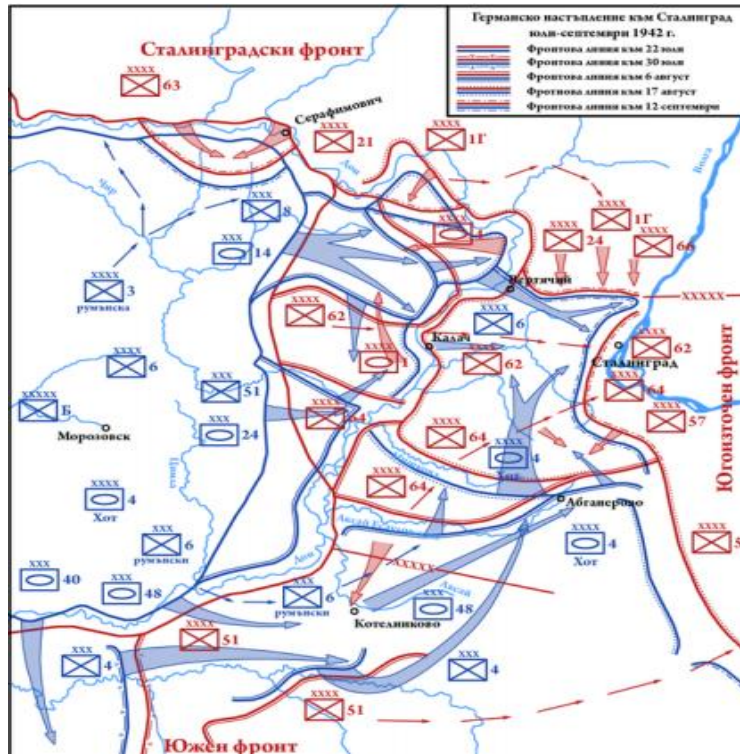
Германско настъпление към Сталинград
юли-септември 1942 г.
Фронтова линия към 22 юли
Фронтова линия към 30 юли
Фронтова линия към 6 август
Фротнова линия към 17 август
Фронтова линия към 12 септември

Сталинградски фронт
XXXX 63
Серафимович
XXXX 21
XXXX 1Г
Волга
Дон
Чир
XXX 8
XXXX 1Г
XXXX 24
XXXX 66
XXX 14
XXX 14
XXXX 3 румънска
Вертячий
XXXXX
XXXX 62
XXXX 6
Калач
XXX 62
XXXX 62
Сталинград
XXX 1
XXXX 6
XXX 51
XXXX 64
XXXXX Б
Морозовск
XXX 24
XXXX 64
XXXX 64
XXXX 57
Югоизточен фронт
XXXX 4 Хот
Цимла
XXXX 64
Абганерово
XXXX 4 Хот
XXX 6 румънски
Аксай Есауловск
XXX 40
XXX 48
Дон
XXXXX
XXX 6 румънски
Котелниково
XXX 48
Аксай
XXXX 4 Хот
XXXX 5
XXXX 51
XXX 4
XXX 4
XXXX 51
Южен фронт